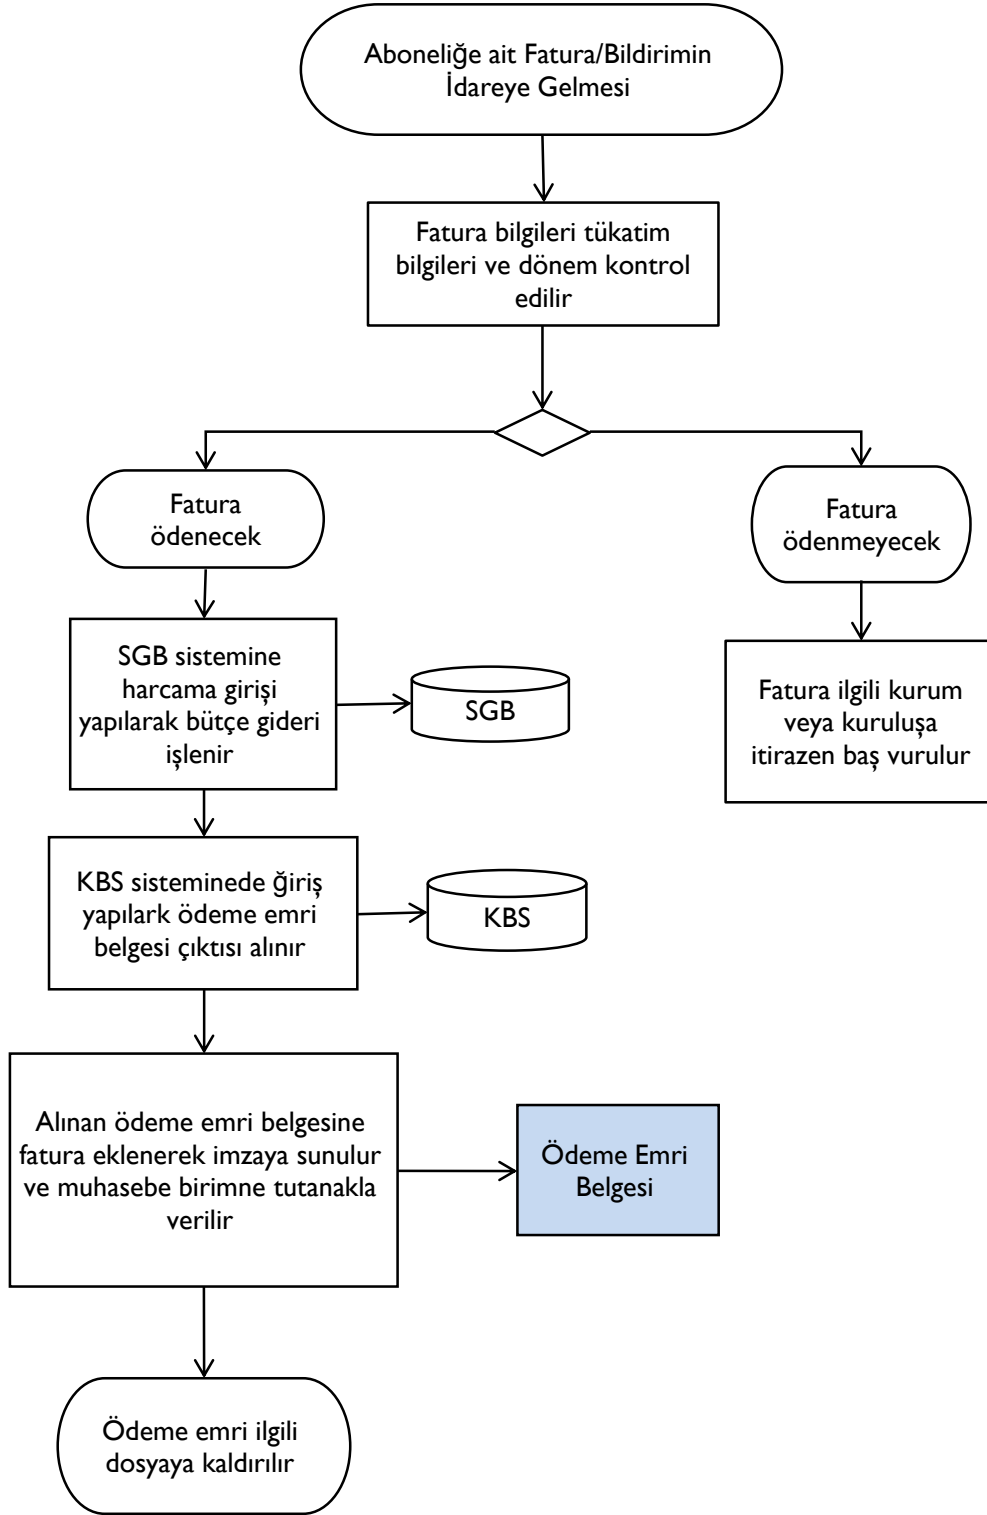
Aboneliğe ait Fatura/Bildirimin İdareye Gelmesi

Fatura bilgileri tükatim bilgileri ve dönem kontrol edilir

Fatura ödenecek

Fatura ödenmeyecek

SGB sistemine harcama girişi yapılarak bütçe gideri işlenir

SGB

Fatura ilgili kurum veya kuruluşa itirazen baş vurulur

KBS sisteminede ğiriş yapılark ödeme emri belgesi çıktısı alınır

KBS

Alınan ödeme emri belgesine fatura eklenerek imzaya sunulur ve muhasebe birimne tutanakla verilir

Ödeme Emri Belgesi

Ödeme emri ilgili dosyaya kaldırılır